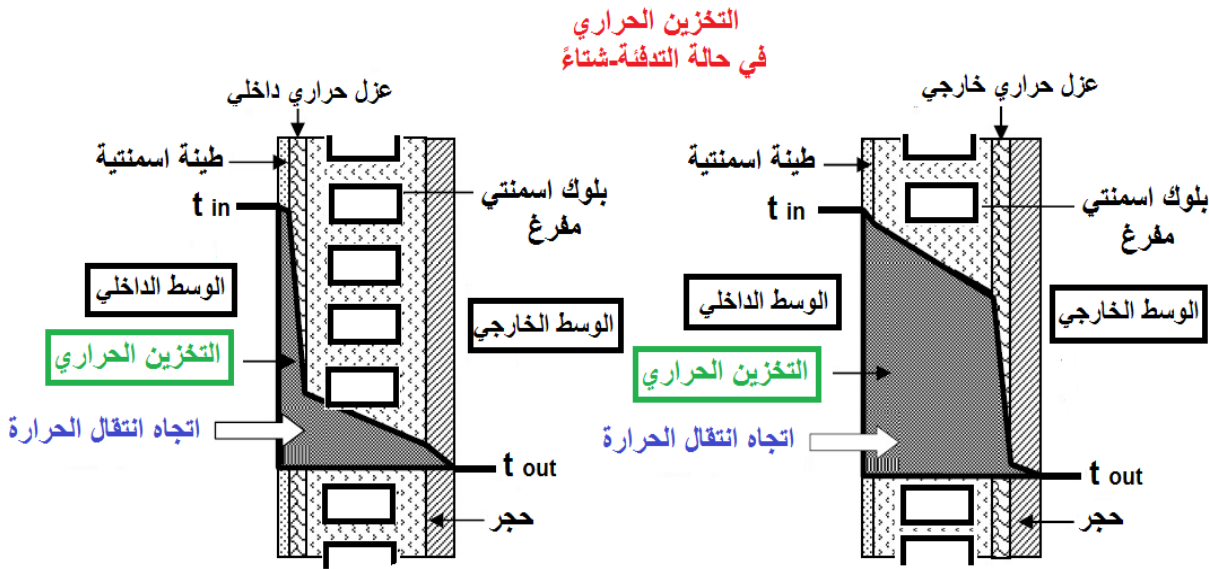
التخزين الحراري
في حالة التدفئة-شتاءً

عزل حراري داخلي
طينة اسمنتية
t in
بلوك اسمنتي مفرغ
الوسط الداخلي
الوسط الخارجي
التخزين الحراري
اتجاه انتقال الحرارة
t out
حجر

عزل حراري خارجي
طينة اسمنتية
t in
بلوك اسمنتي مفرغ
الوسط الداخلي
الوسط الخارجي
التخزين الحراري
اتجاه انتقال الحرارة
t out
حجر